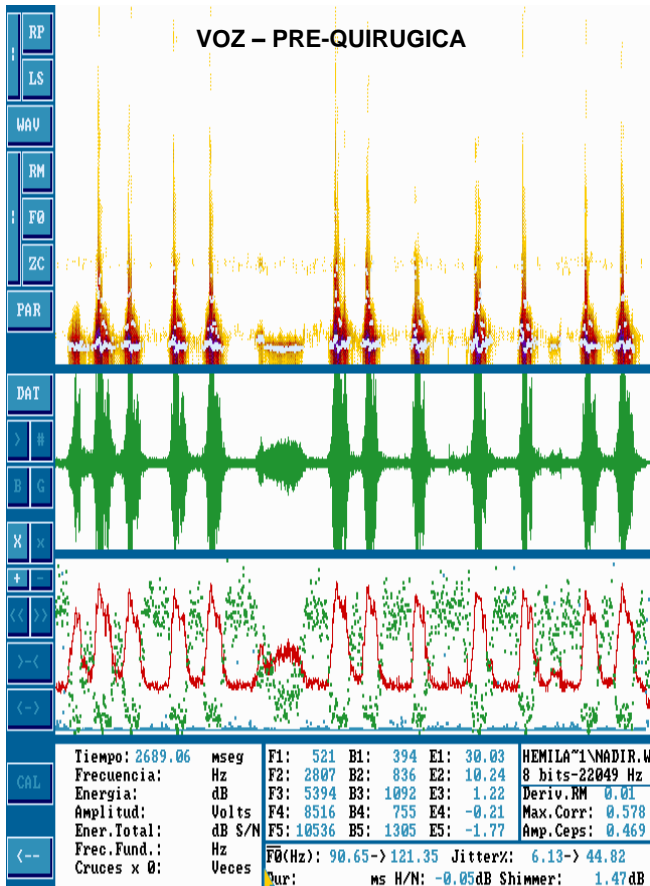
RP
LS
WAV
RM
F0
ZC
PAR
DAT
>
#
B
G
X
x
+
-
<<
>>
>-<
<->
CAL
<--

VOZ – PRE-QUIRUGICA

| | | |
|---|---|---|
| Tiempo: | 2689.06 | mseg |
| Frecuencia: | | Hz |
| Energia: | | dB |
| Amplitud: | | Volts |
| Ener.Total: | | dB S/N |
| Frec.Fund.: | | Hz |
| Cruces x 0: | | Veces |

| | | | | | |
|---|---|---|---|---|---|
| F1: | 521 | B1: | 394 | E1: | 30.03 |
| F2: | 2807 | B2: | 836 | E2: | 10.24 |
| F3: | 5394 | B3: | 1092 | E3: | 1.22 |
| F4: | 8516 | B4: | 755 | E4: | -0.21 |
| F5: | 10536 | B5: | 1305 | E5: | -1.77 |

HEMILA~1\NADIR.W
8 bits-22049 Hz
Deriv.RM 0.01
Max.Corr: 0.578
Amp.Ceps: 0.469

$\overline{F0}$(Hz): 90.65-> 121.35 Jitter%: 6.13-> 44.82
Dur: ms H/N: -0.05dB Shimmer: 1.47dB